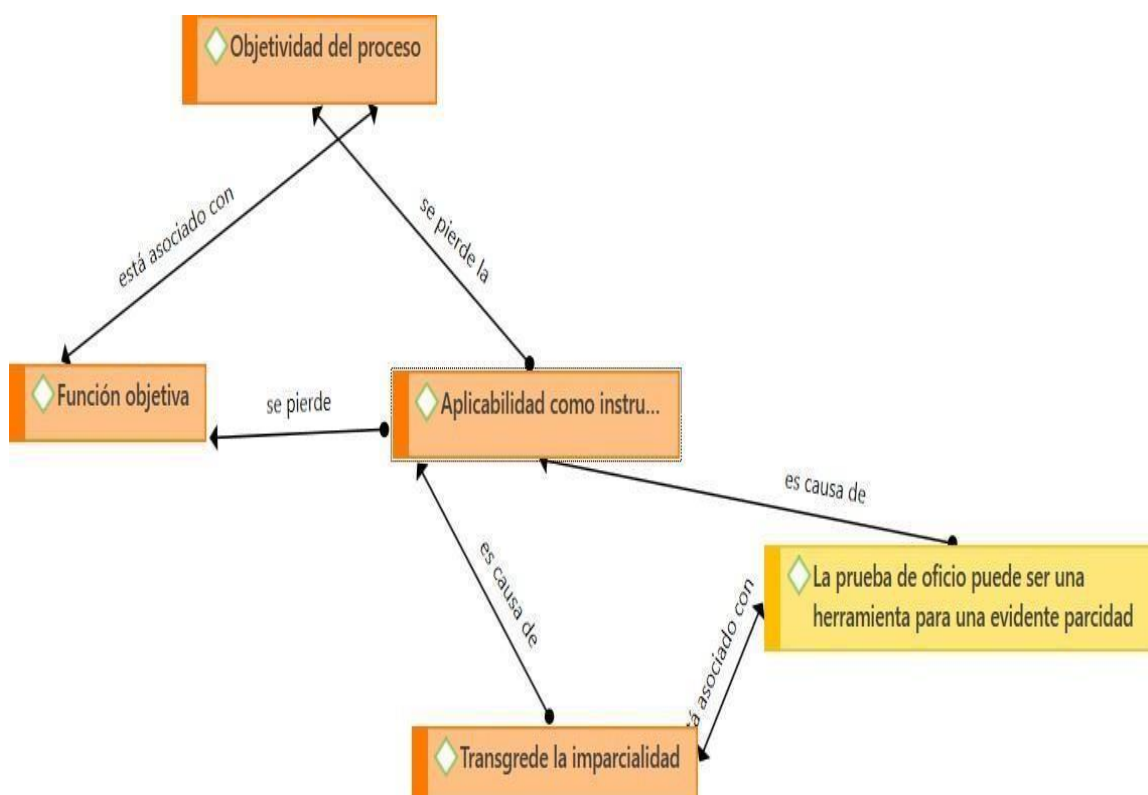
Objetividad del proceso

está asociado con

se pierde la

Función objetiva

se pierde

Aplicabilidad como instru...

es causa de

La prueba de oficio puede ser una herramienta para una evidente parcidad

es causa de

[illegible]á asociado con

Transgrede la imparcialidad